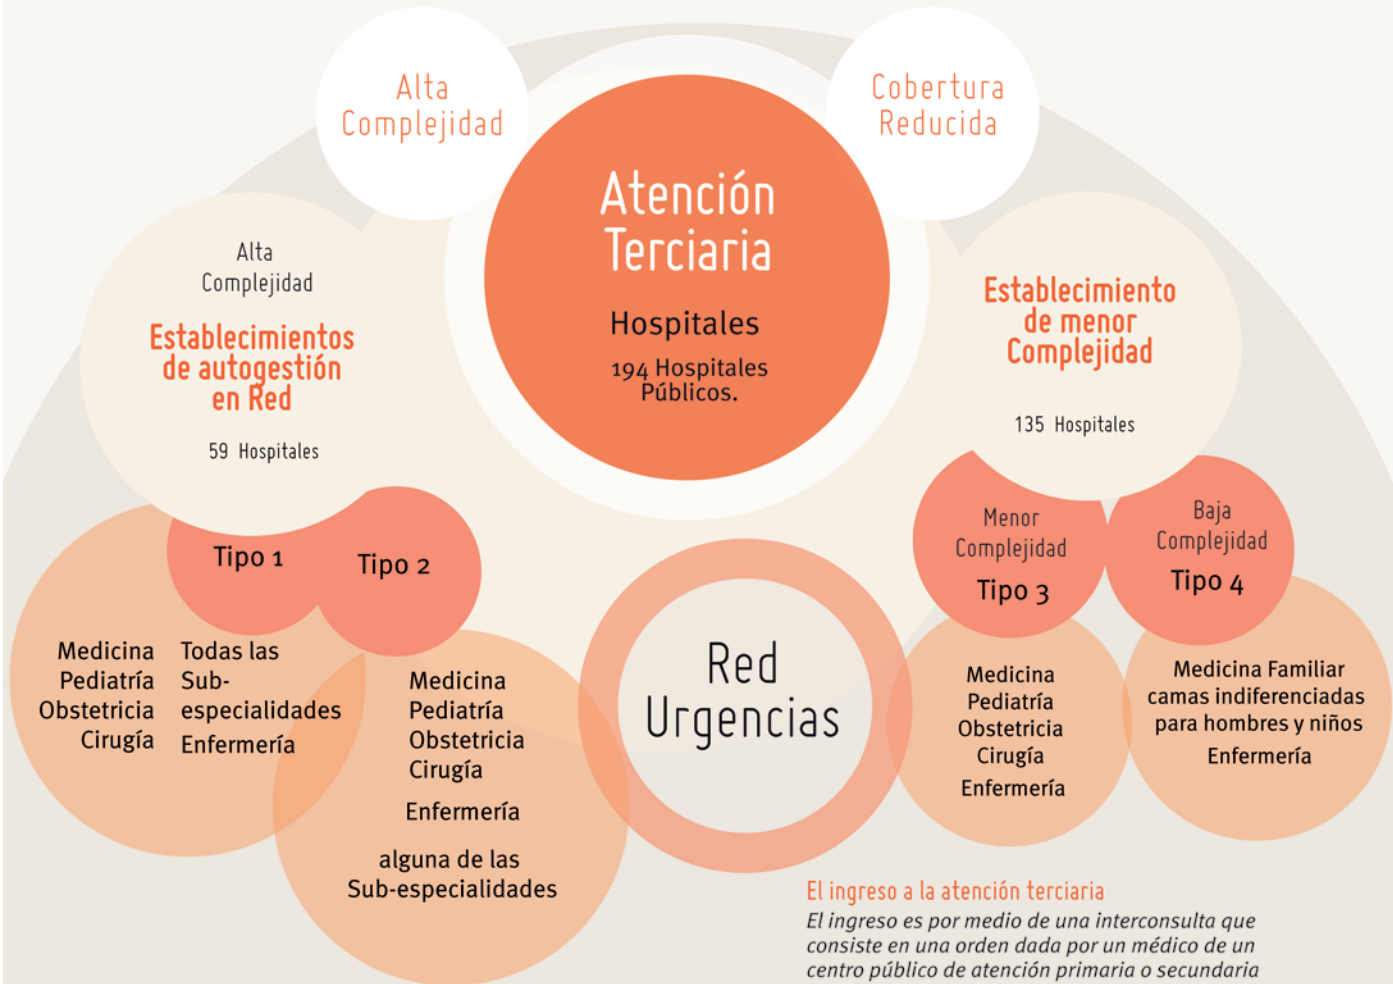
Alta Complejidad

Cobertura Reducida

Atención Terciaria

Hospitales

194 Hospitales Públicos.

Alta Complejidad

Establecimientos de autogestión en Red

59 Hospitales

Establecimiento de menor Complejidad

135 Hospitales

Tipo 1

Tipo 2

Medicina
Pediatría
Obstetricia
Cirugía

Todas las Sub-especialidades
Enfermería

Medicina
Pediatría
Obstetricia
Cirugía

Enfermería

alguna de las Sub-especialidades

Red Urgencias

Menor Complejidad

Tipo 3

Baja Complejidad

Tipo 4

Medicina
Pediatría
Obstetricia
Cirugía
Enfermería

Medicina Familiar
camas indiferenciadas para hombres y niños
Enfermería

El ingreso a la atención terciaria

El ingreso es por medio de una interconsulta que consiste en una orden dada por un médico de un centro público de atención primaria o secundaria